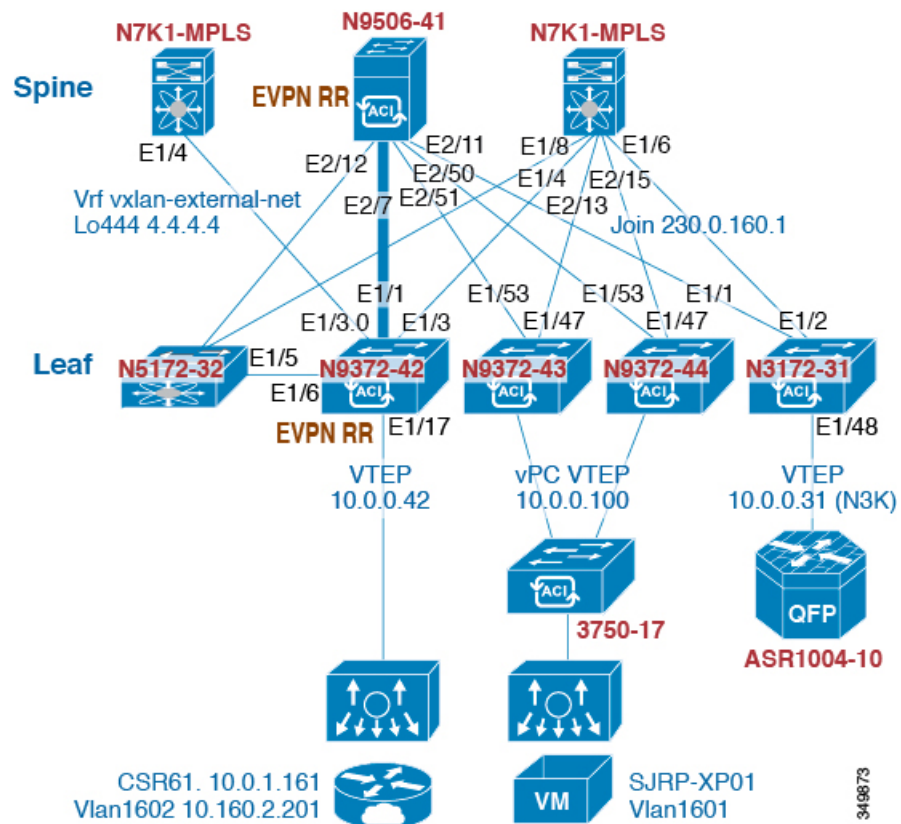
N7K1-MPLS

N9506-41

N7K1-MPLS

Spine

EVPN RR

ACI

E1/4

E2/12

E2/11

E1/8

E1/6

E2/50

E1/4

E2/15

E2/7

E2/51

E2/13

Vrf vxlan-external-net
Lo444 4.4.4.4

Join 230.0.160.1

E1/1

E1/53

E1/53

E1/1

E1/3.0

E1/3

E1/47

E1/47

E1/2

Leaf

N5172-32

E1/5

N9372-42

N9372-43

N9372-44

N3172-31

E1/6

ACI

ACI

ACI

ACI

EVPN RR

E1/17

E1/48

VTEP
10.0.0.42

vPC VTEP
10.0.0.100

VTEP
10.0.0.31 (N3K)

ACI

3750-17

QFP

ASR1004-10

CSR61. 10.0.1.161
Vlan1602 10.160.2.201

VM

SJRP-XP01
Vlan1601

349873